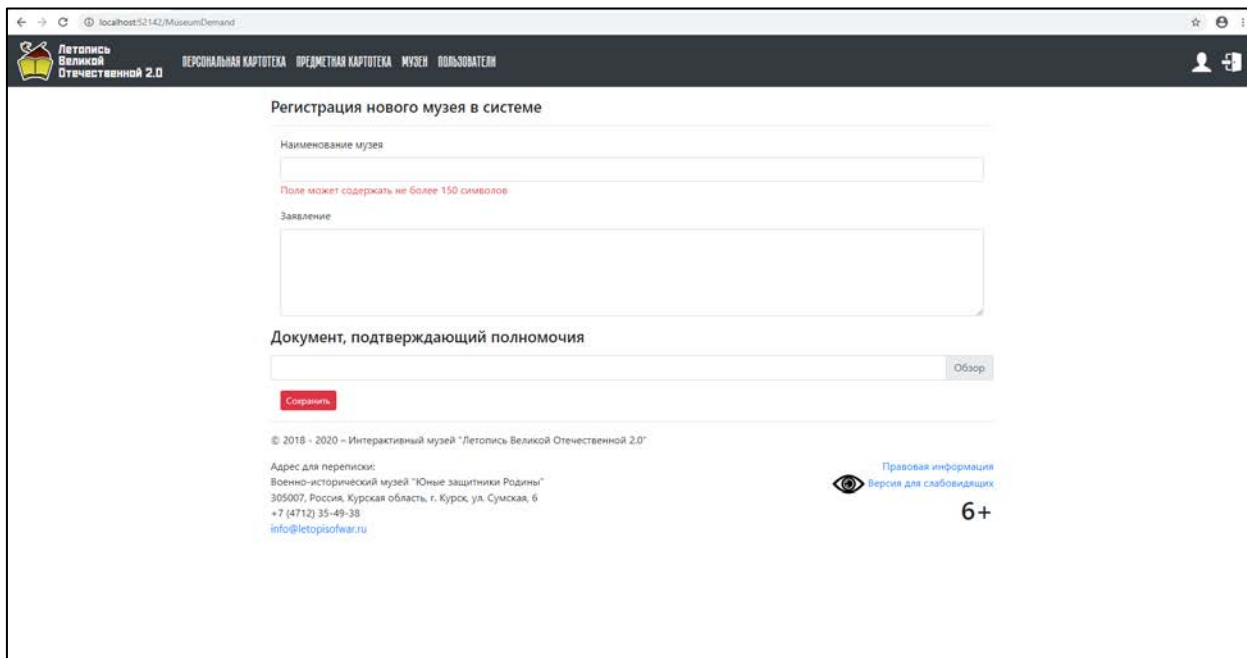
localhost:52142/MuseumDemand

Летопись Великой Отечественной 2.0

ПЕРСОНАЛЬНАЯ КАРТОТЕКА ПРЕДМЕТНАЯ КАРТОТЕКА МУЗЕИ ПОЛЬЗОВАТЕЛИ

Регистрация нового музея в системе

Наименование музея

Поле может содержать не более 150 символов

Заявление

Документ, подтверждающий полномочия

Обзор

Сохранить

© 2018 - 2020 – Интерактивный музей "Летопись Великой Отечественной 2.0"

Адрес для переписки:
Военно-исторический музей "Юные защитники Родины"
305007, Россия, Курская область, г. Курск, ул. Сумская, 6
+7 (4712) 35-49-38
info@letopisofwar.ru

Правовая информация
Версия для слабовидящих
6+